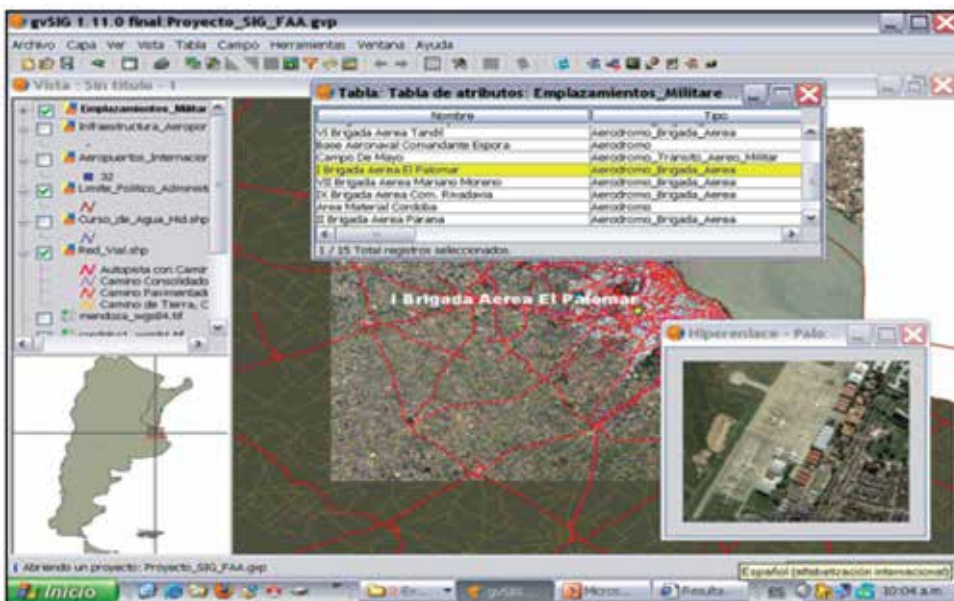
gvSIG 1.11.0 final: Proyecto_SIG_FAA.gvp

Archivo Capa Ver Vista Tabla Campo Herramientas Ventana Ayuda

Vista : Sin título - 1

Emplazamientos_Militar
Infraestructura_Aeropor
Aeropuertos_Internacior
32
Limite_Politico_Administ
Curso_de_Agua_Hid.shp
Red_Vial.shp
Autopista con Camir
Camino Consolidado
Camino Pavimentad
Camino de Tierra, C
mendoza_wgs84.tif

Tabla: Tabla de atributos: Emplazamientos_Militare

| Nombre | Tipo |
|---|---|
| VI Brigada Aerea Tandil | Aerodromo_Brigada_Aerea |
| Base Aeronaval Comandante Espora | Aerodromo |
| Campo De Mayo | Aerodromo_Transito_Aereo_Militar |
| I Brigada Aerea El Palomar | Aerodromo_Brigada_Aerea |
| VII Brigada Aerea Mariano Moreno | Aerodromo_Brigada_Aerea |
| IX Brigada Aerea Com. Rivadavia | Aerodromo_Brigada_Aerea |
| Area Material Cordoba | Aerodromo |
| II Brigada Aerea Parana | Aerodromo_Brigada_Aerea |

1 / 15 Total registros seleccionados.

I Brigada Aerea El Palomar

Hiperenlace - Palo

Abriendo un proyecto: Proyecto_SIG_FAA.gvp

Inicio
gvSIG
Micros...
Resulta...
Español (alfabetización internacional)
10:04 a.m.